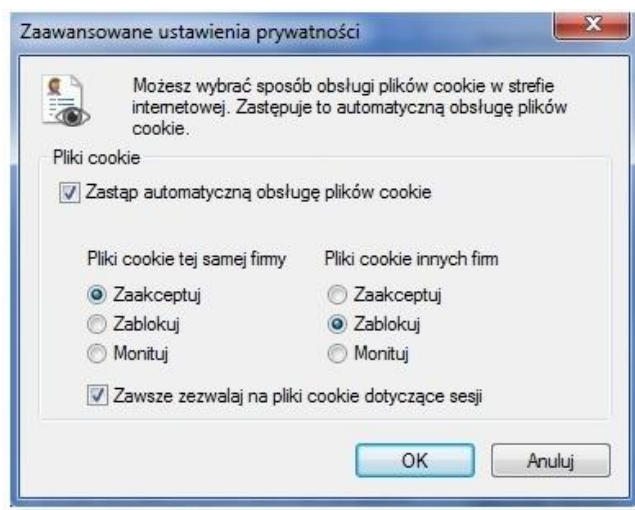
Zaawansowane ustawienia prywatności

Możesz wybrać sposób obsługi plików cookie w strefie internetowej. Zastępuje to automatyczną obsługę plików cookie.

Pliki cookie

Zastąp automatyczną obsługę plików cookie

Pliki cookie tej samej firmy
Zaakceptuj
Zablokuj
Monituj

Pliki cookie innych firm
Zaakceptuj
Zablokuj
Monituj

Zawsze zezwalaj na pliki cookie dotyczące sesji

OK
Anuluj